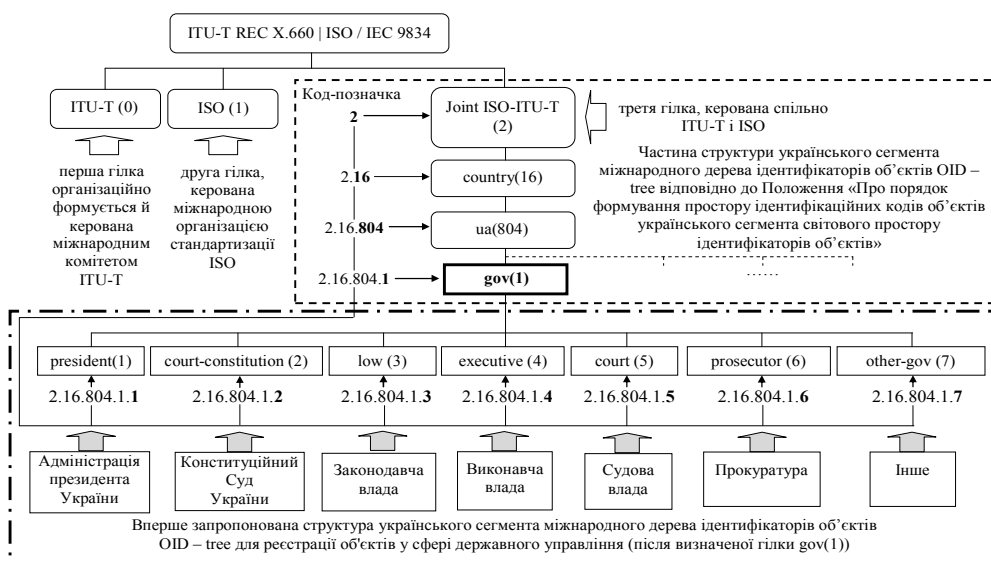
ITU-T REC X.660 | ISO / IEC 9834

ITU-T (0)

ISO (1)

перша гілка організаційно формується й керована міжнародним комітетом ITU-T

друга гілка, керована міжнародною організацією стандартизації ISO

Код-позначка

2

Joint ISO-ITU-T (2)

третя гілка, керована спільно ITU-T і ISO

2.16

country(16)

Частина структури українського сегмента міжнародного дерева ідентифікаторів об'єктів OID – tree відповідно до Положення «Про порядок формування простору ідентифікаційних кодів об'єктів українського сегмента світового простору ідентифікаторів об'єктів»

2.16.804

ua(804)

2.16.804.1

gov(1)

......

president(1)

court-constitution (2)

low (3)

executive (4)

court (5)

prosecutor (6)

other-gov (7)

2.16.804.1.1

2.16.804.1.2

2.16.804.1.3

2.16.804.1.4

2.16.804.1.5

2.16.804.1.6

2.16.804.1.7

Адміністрація президента України

Конституційний Суд України

Законодавча влада

Виконавча влада

Судова влада

Прокуратура

Інше

Вперше запропонована структура українського сегмента міжнародного дерева ідентифікаторів об'єктів OID – tree для реєстрації об'єктів у сфері державного управління (після визначеної гілки gov(1))